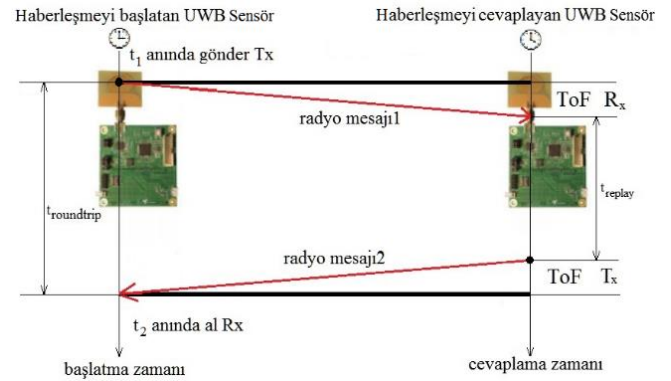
Haberleşmeyi başlatan UWB Sensör

Haberleşmeyi cevaplayan UWB Sensör

$t_1$ anında gönder Tx

ToF $R_x$

radyo mesajı1

$t_{roundtrip}$

$t_{replay}$

radyo mesajı2

ToF $T_x$

$t_2$ anında al Rx

başlatma zamanı

cevaplama zamanı